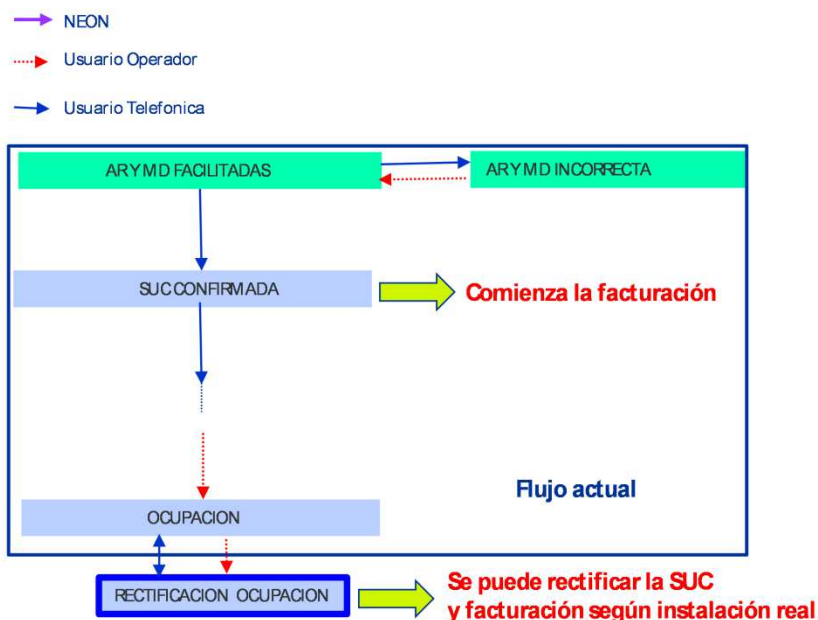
NEON

Usuario Operador

Usuario Telefonica

ARYMD FACILITADAS

ARYMD INCORRECTA

SUC CONFIRMADA

Comienza la facturación

Flujo actual

OCUPACION

RECTIFICACION OCUPACION

Se puede rectificar la SUC y facturación según instalación real